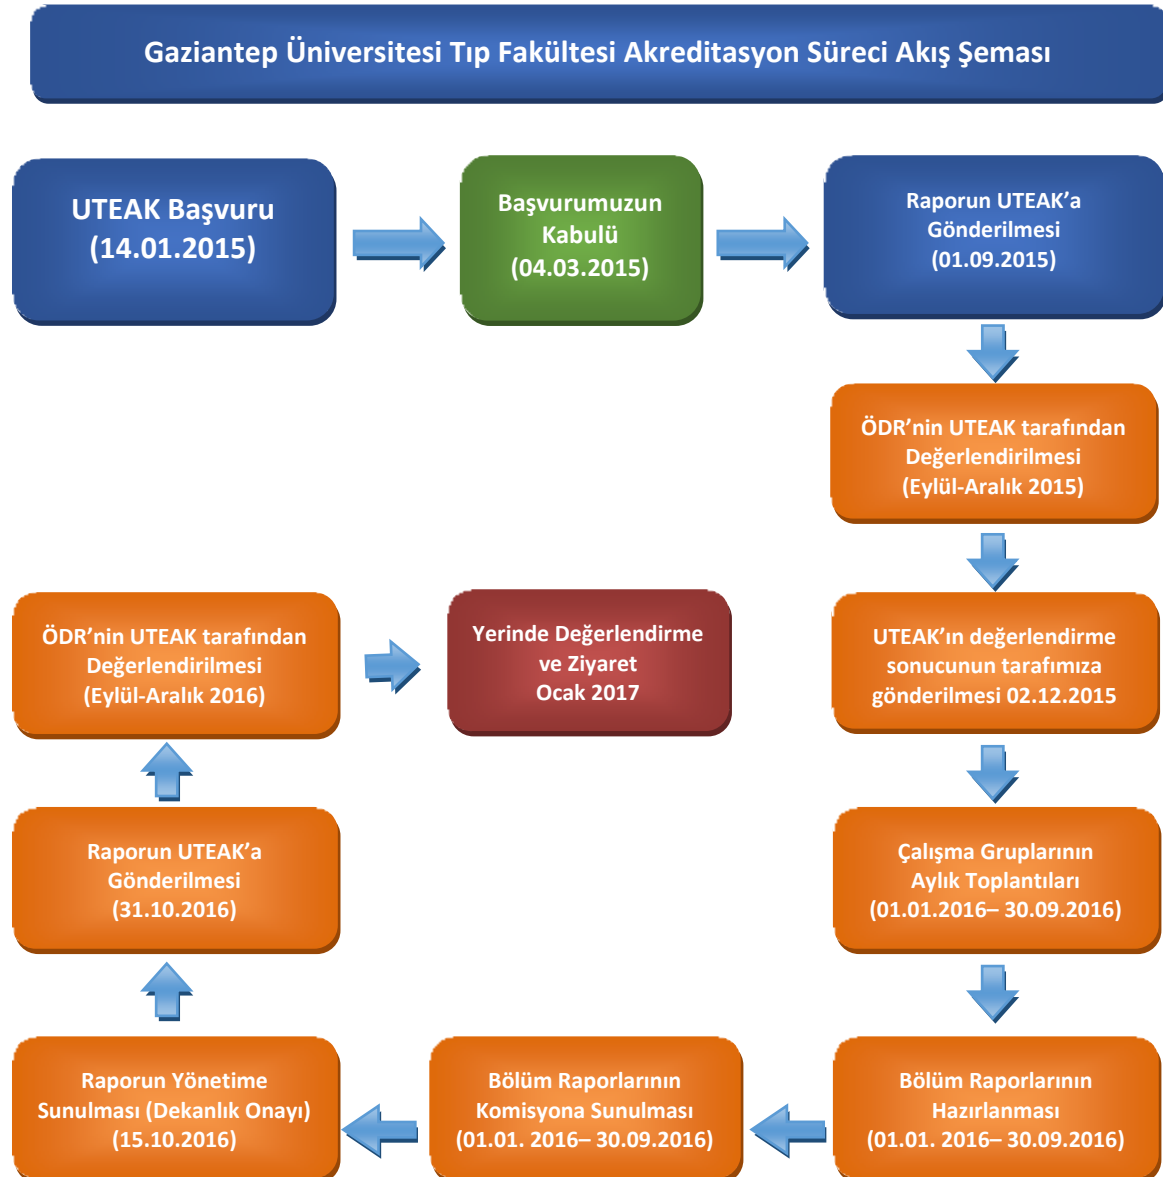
Gaziantep Üniversitesi Tıp Fakültesi Akreditasyon Süreci Akış Şeması

UTEAK Başvuru
(14.01.2015)

Başvurumuzun
Kabulü
(04.03.2015)

Raporun UTEAK'a
Gönderilmesi
(01.09.2015)

ÖDR'nin UTEAK tarafından
Değerlendirilmesi
(Eylül-Aralık 2015)

UTEAK'ın değerlendirme
sonucunun tarafımıza
gönderilmesi 02.12.2015

Çalışma Gruplarının
Aylık Toplantıları
(01.01.2016– 30.09.2016)

Bölüm Raporlarının
Hazırlanması
(01.01. 2016– 30.09.2016)

Bölüm Raporlarının
Komisyona Sunulması
(01.01. 2016– 30.09.2016)

Raporun Yönetime
Sunulması (Dekanlık Onayı)
(15.10.2016)

Raporun UTEAK'a
Gönderilmesi
(31.10.2016)

ÖDR'nin UTEAK tarafından
Değerlendirilmesi
(Eylül-Aralık 2016)

Yerinde Değerlendirme
ve Ziyaret
Ocak 2017